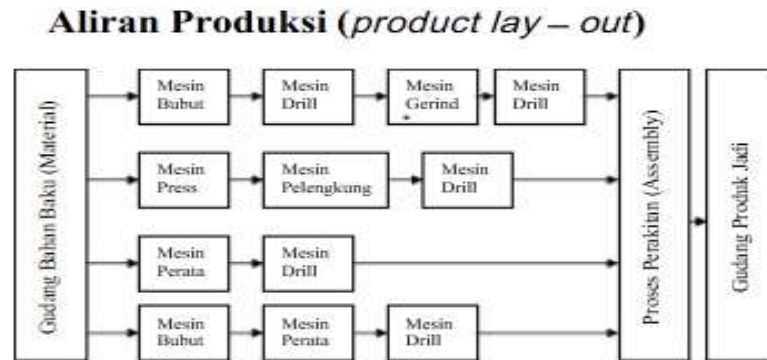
Aliran Produksi (*product lay – out*)

Gudang Bahan Baku (Material)

Mesin Bubut
Mesin Drill
Mesin Gerind
Mesin Drill

Mesin Press
Mesin Pelengkung
Mesin Drill

Mesin Perata
Mesin Drill

Mesin Bubut
Mesin Perata
Mesin Drill

Proses Perakitan (Assembly)

Gudang Produk Jadi